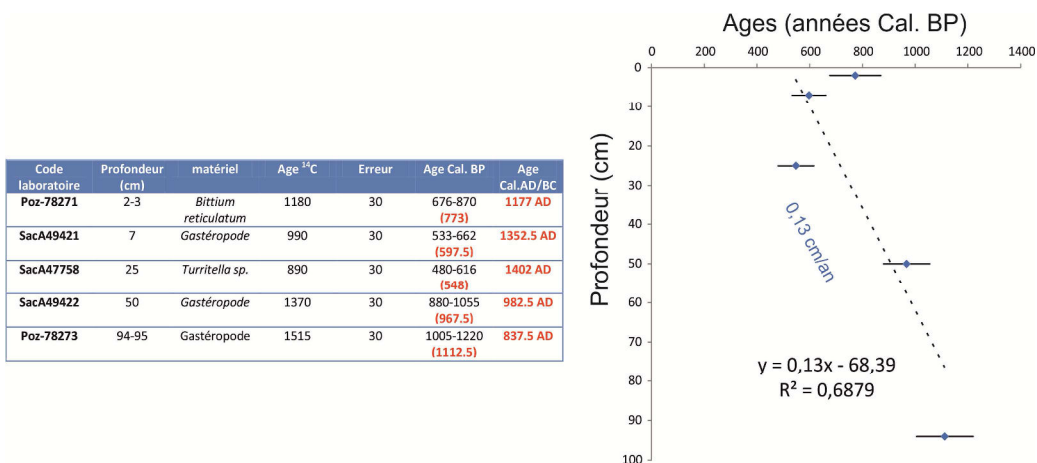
| Code laboratoire | Profondeur (cm) | matériel | Age $^{14}C$ | Erreur | Age Cal. BP | Age Cal.AD/BC |
|---|---|---|---|---|---|---|
| Poz-78271 | 2-3 | Bittium reticulatum | 1180 | 30 | 676-870 (773) | 1177 AD |
| SacA49421 | 7 | Gastéropode | 990 | 30 | 533-662 (597.5) | 1352.5 AD |
| SacA47758 | 25 | Turritella sp. | 890 | 30 | 480-616 (548) | 1402 AD |
| SacA49422 | 50 | Gastéropode | 1370 | 30 | 880-1055 (967.5) | 982.5 AD |
| Poz-78273 | 94-95 | Gastéropode | 1515 | 30 | 1005-1220 (1112.5) | 837.5 AD |

Ages (années Cal. BP)

0 200 400 600 800 1000 1200 1400

Profondeur (cm)

0 10 20 30 40 50 60 70 80 90 100

0,13 cm/an

y = 0,13x - 68,39
R² = 0,6879